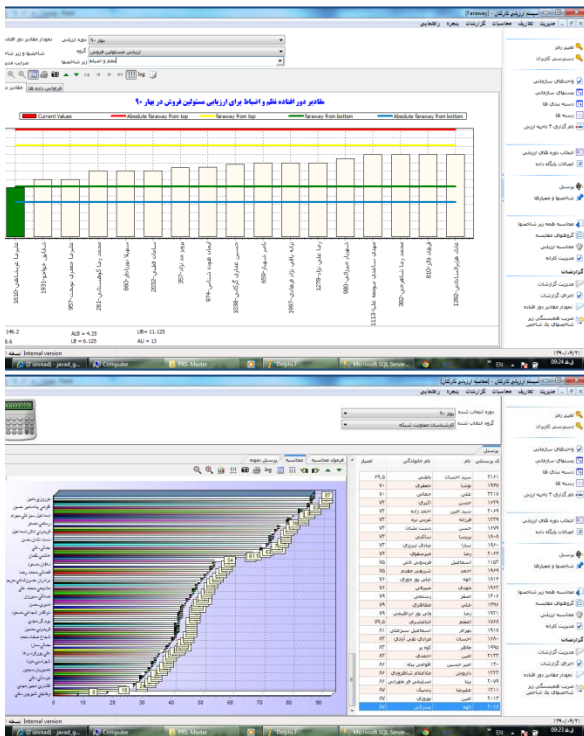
سیستم ارزیابی فارنکس - [Faraway]

مدیریت | تعاریف | محاسبات | گزارشات | پنجره | راهنمایی

تغییر رمز
دسترسی کاربران

واحدهای سازمانی
پستهای سازمانی
دسته بندی ها
رتبه ها
نمره گذاری ۳ ناحیه ارزیابی

انتخاب دوره های ارزیابی
اتصالات پایگاه داده

پرسنل
شاخصها و معیارها

محاسبه همه زیر شاخصها
گروههای مقایسه
محاسبه ارزیابی
مدیریت کرانه

گزارشات
مدیریت گزارشات
اجرای گزارشات
نمودار مقادیر دور افتاده
ضریب همبستگی زیر شاخصهای یک شاخص

دوره ارزیابی: بهار ۹۰
نمودار مقادیر دور افتاده
گروه: ارزیابی مسئولین فروش
شاخصها و زیر شاخه
ضرایب عددی
نظم و انضباط زیر شاخصها

مقادیر دور افتاده نظم و انضباط برای ارزیابی مسئولین فروش در بهار ۹۰

Current Values | Absolute faraway from top | faraway from top | faraway from bottom | Absolute faraway from bottom

146.2
8.6
ALB = 4.25
LB = 6.125
UB = 11.125
AU = 13

Internal version
Computer | PRS Master | Delphi7 | Microsoft SQL Server...
EN

سیستم ارزیابی فارنکس - [محاسبه ارزیابی فارنکس]

دوره انتخاب شده: بهار ۹۰
گروه انتخاب شده: کارشناسان معاونت شبکه

محاسبه | پرسنل نمونه | فرمول محاسبه

| کد پرسنلی | نام | نام خانوادگی | امتیاز |
|---|---|---|---|

Internal version
Computer | PRS Master | Delphi7 | Microsoft SQL Server...
EN